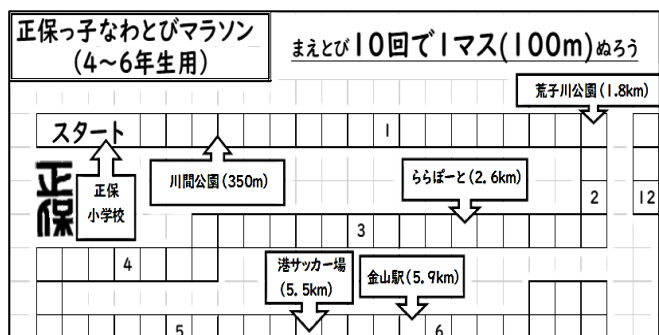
正保っ子なわとびマラソン
(4~6年生用)

まえとび10回で1マス(100m)ぬろう

荒子川公園(1.8km)

スタート

1

正保

正保
小学校

川間公園(350m)

ららぽーと(2.6km)

2

12

3

4

港サッカー場
(5.5km)

金山駅(5.9km)

5

6